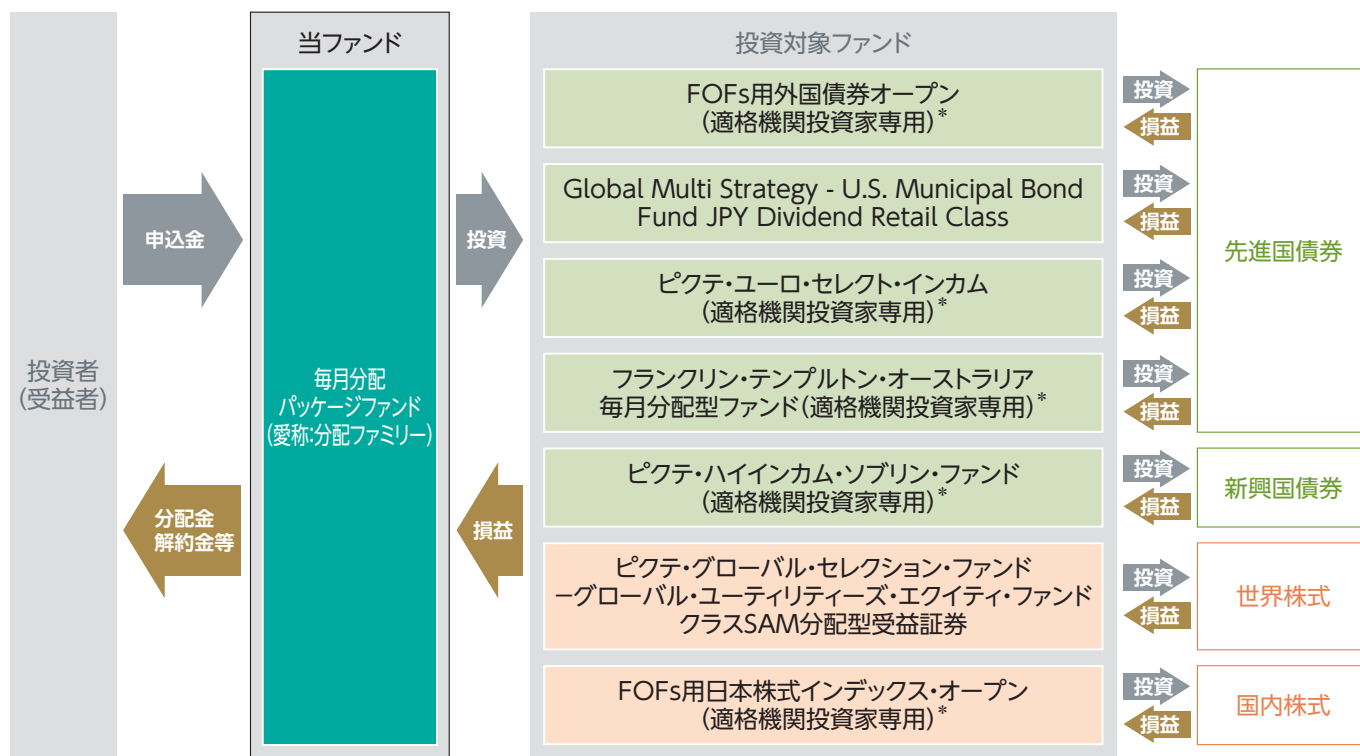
投資者
(受益者)

申込金

分配金
解約金等

当ファンド

毎月分配
パッケージファンド
(愛称:分配ファミリー)

投資

損益

投資対象ファンド

FOFs用外国債券オープン
(適格機関投資家専用)*

Global Multi Strategy - U.S. Municipal Bond Fund JPY Dividend Retail Class

ピクテ・ユーロ・セレクト・インカム
(適格機関投資家専用)*

フランクリン・テンプルトン・オーストラリア
毎月分配型ファンド(適格機関投資家専用)*

ピクテ・ハイインカム・ソブリン・ファンド
(適格機関投資家専用)*

ピクテ・グローバル・セレクション・ファンド
ーグローバル・ユーティリティーズ・エクイティ・ファンド
クラスSAM分配型受益証券

FOFs用日本株式インデックス・オープン
(適格機関投資家専用)*

投資
損益
投資
損益
投資
損益
投資
損益
投資
損益
投資
損益
投資
損益

先進国債券

新興国債券

世界株式

国内株式